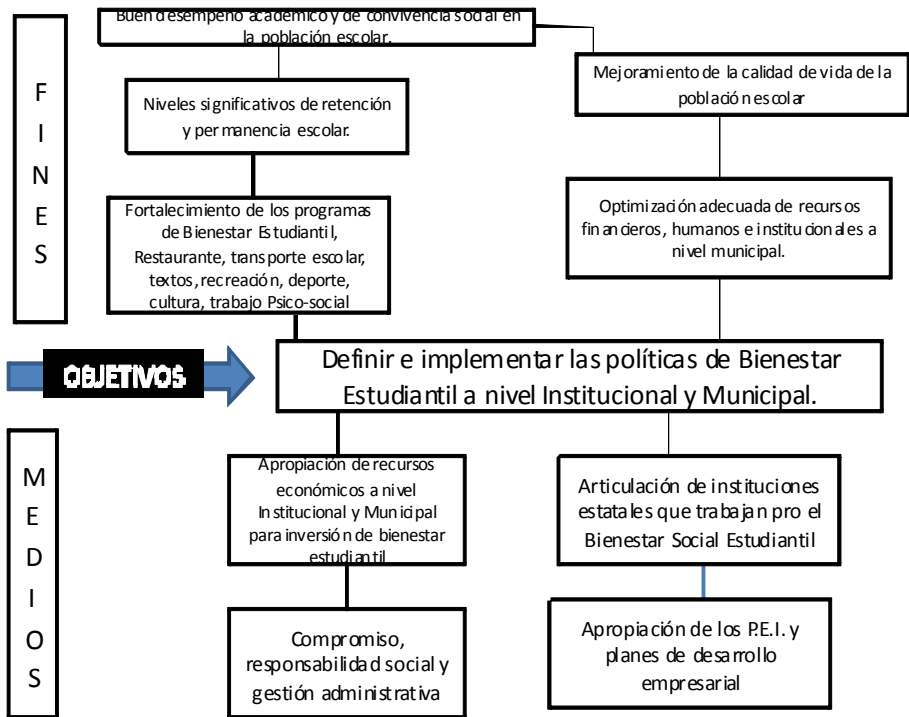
F
I
N
E
S

Buen desempeño académico y de convivencia social en la población escolar.

Mejoramiento de la calidad de vida de la población escolar

Niveles significativos de retención y permanencia escolar.

Fortalecimiento de los programas de Bienestar Estudiantil, Restaurante, transporte escolar, textos, recreación, deporte, cultura, trabajo Psico-social

Optimización adecuada de recursos financieros, humanos e institucionales a nivel municipal.

OBJETIVOS

Definir e implementar las políticas de Bienestar Estudiantil a nivel Institucional y Municipal.

M
E
D
I
O
S

Apropiación de recursos económicos a nivel Institucional y Municipal para inversión de bienestar estudiantil

Articulación de instituciones estatales que trabajan pro el Bienestar Social Estudiantil

Compromiso, responsabilidad social y gestión administrativa

Apropiación de los P.E.I. y planes de desarrollo empresarial